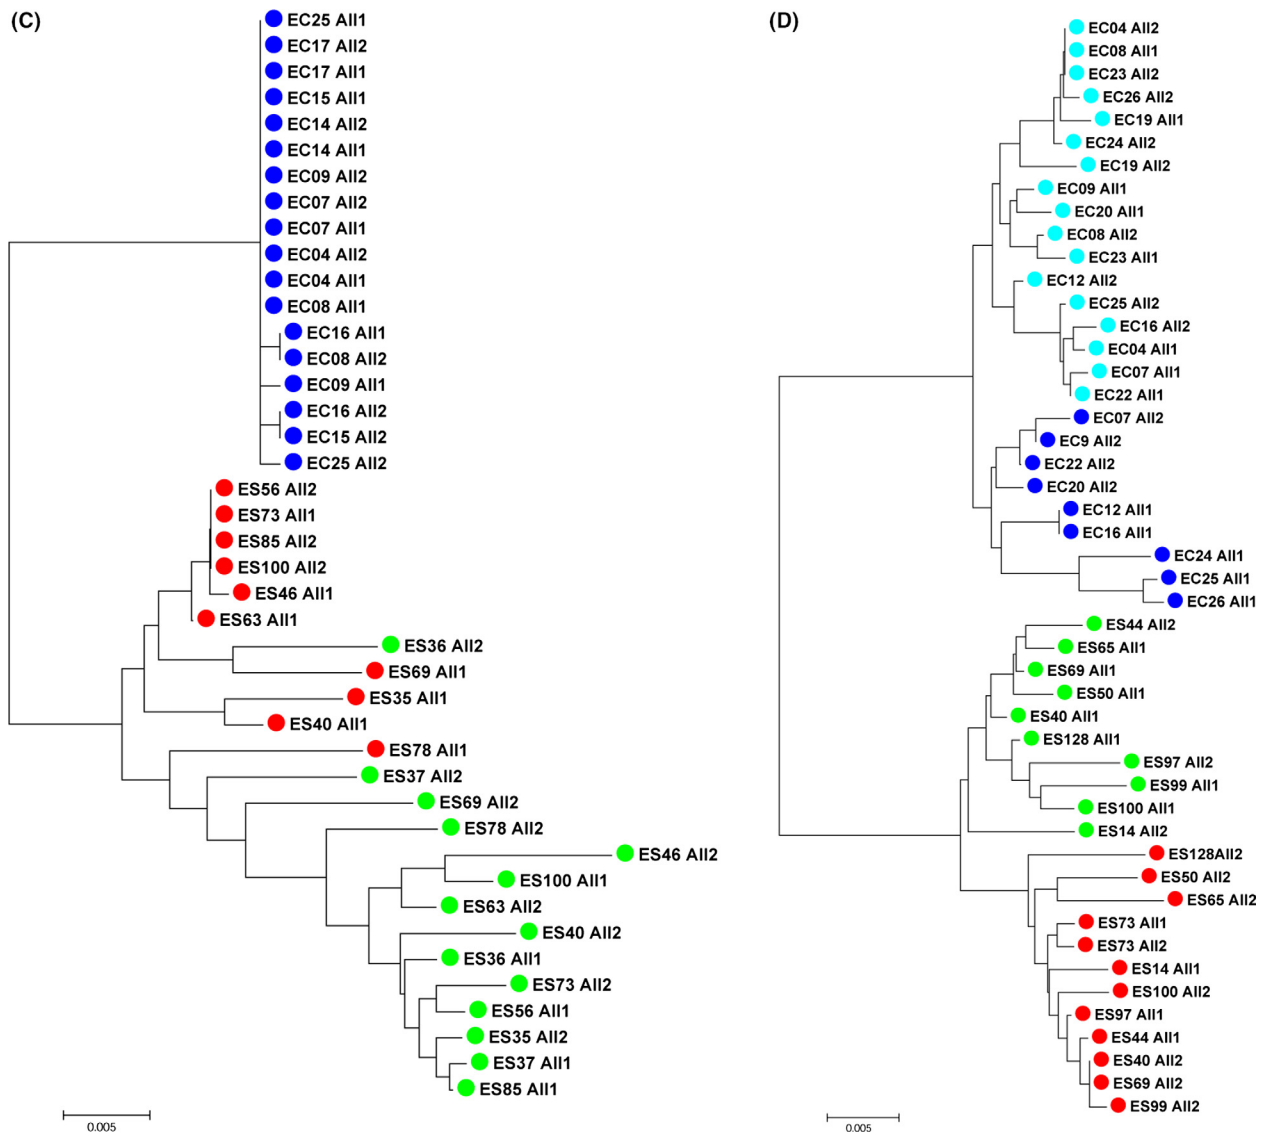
(C)

EC25 All1
EC17 All2
EC17 All1
EC15 All1
EC14 All2
EC14 All1
EC09 All2
EC07 All2
EC07 All1
EC04 All2
EC04 All1
EC08 All1
EC16 All1
EC08 All2
EC09 All1
EC16 All2
EC15 All2
EC25 All2
ES56 All2
ES73 All1
ES85 All2
ES100 All2
ES46 All1
ES63 All1
ES36 All2
ES69 All1
ES35 All1
ES40 All1
ES78 All1
ES37 All2
ES69 All2
ES78 All2
ES46 All2
ES100 All1
ES63 All2
ES40 All2
ES36 All1
ES73 All2
ES56 All1
ES35 All2
ES37 All1
ES85 All1

0.005

(D)

EC04 All2
EC08 All1
EC23 All2
EC26 All2
EC19 All1
EC24 All2
EC19 All2
EC09 All1
EC20 All1
EC08 All2
EC23 All1
EC12 All2
EC25 All2
EC16 All2
EC04 All1
EC07 All1
EC22 All1
EC07 All2
EC9 All2
EC22 All2
EC20 All2
EC12 All1
EC16 All1
EC24 All1
EC25 All1
EC26 All1
ES44 All2
ES65 All1
ES69 All1
ES50 All1
ES40 All1
ES128 All1
ES97 All2
ES99 All1
ES100 All1
ES14 All2
ES128All2
ES50 All2
ES65 All2
ES73 All1
ES73 All2
ES14 All1
ES100 All2
ES97 All1
ES44 All1
ES40 All2
ES69 All2
ES99 All2

0.005